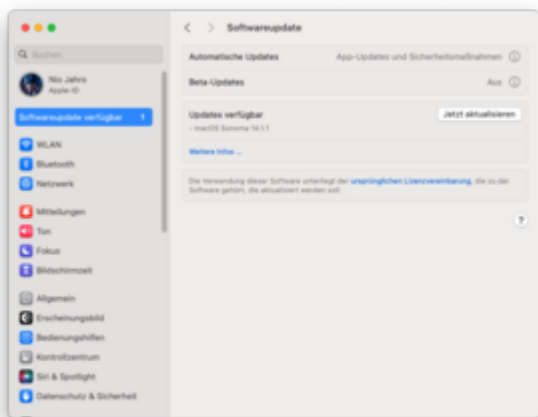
Softwareupdate

Q Suchen

Nio Jahns
Apple-ID

Softwareupdate verfügbar 1

WLAN
Bluetooth
Netzwerk

Mitteilungen
Ton
Fokus
Bildschirmzeit

Allgemein
Erscheinungsbild
Bedienungshilfen
Kontrollzentrum
Siri & Spotlight
Datenschutz & Sicherheit

Automatische Updates App-Updates und Sicherheitsmaßnahmen ⓘ

Beta-Updates Aus ⓘ

Updates verfügbar
• macOS Sonoma 14.1.1
Jetzt aktualisieren

Weitere Infos ...

Die Verwendung dieser Software unterliegt der ursprünglichen Lizenzvereinbarung, die zu der Software gehört, die aktualisiert werden soll.

?